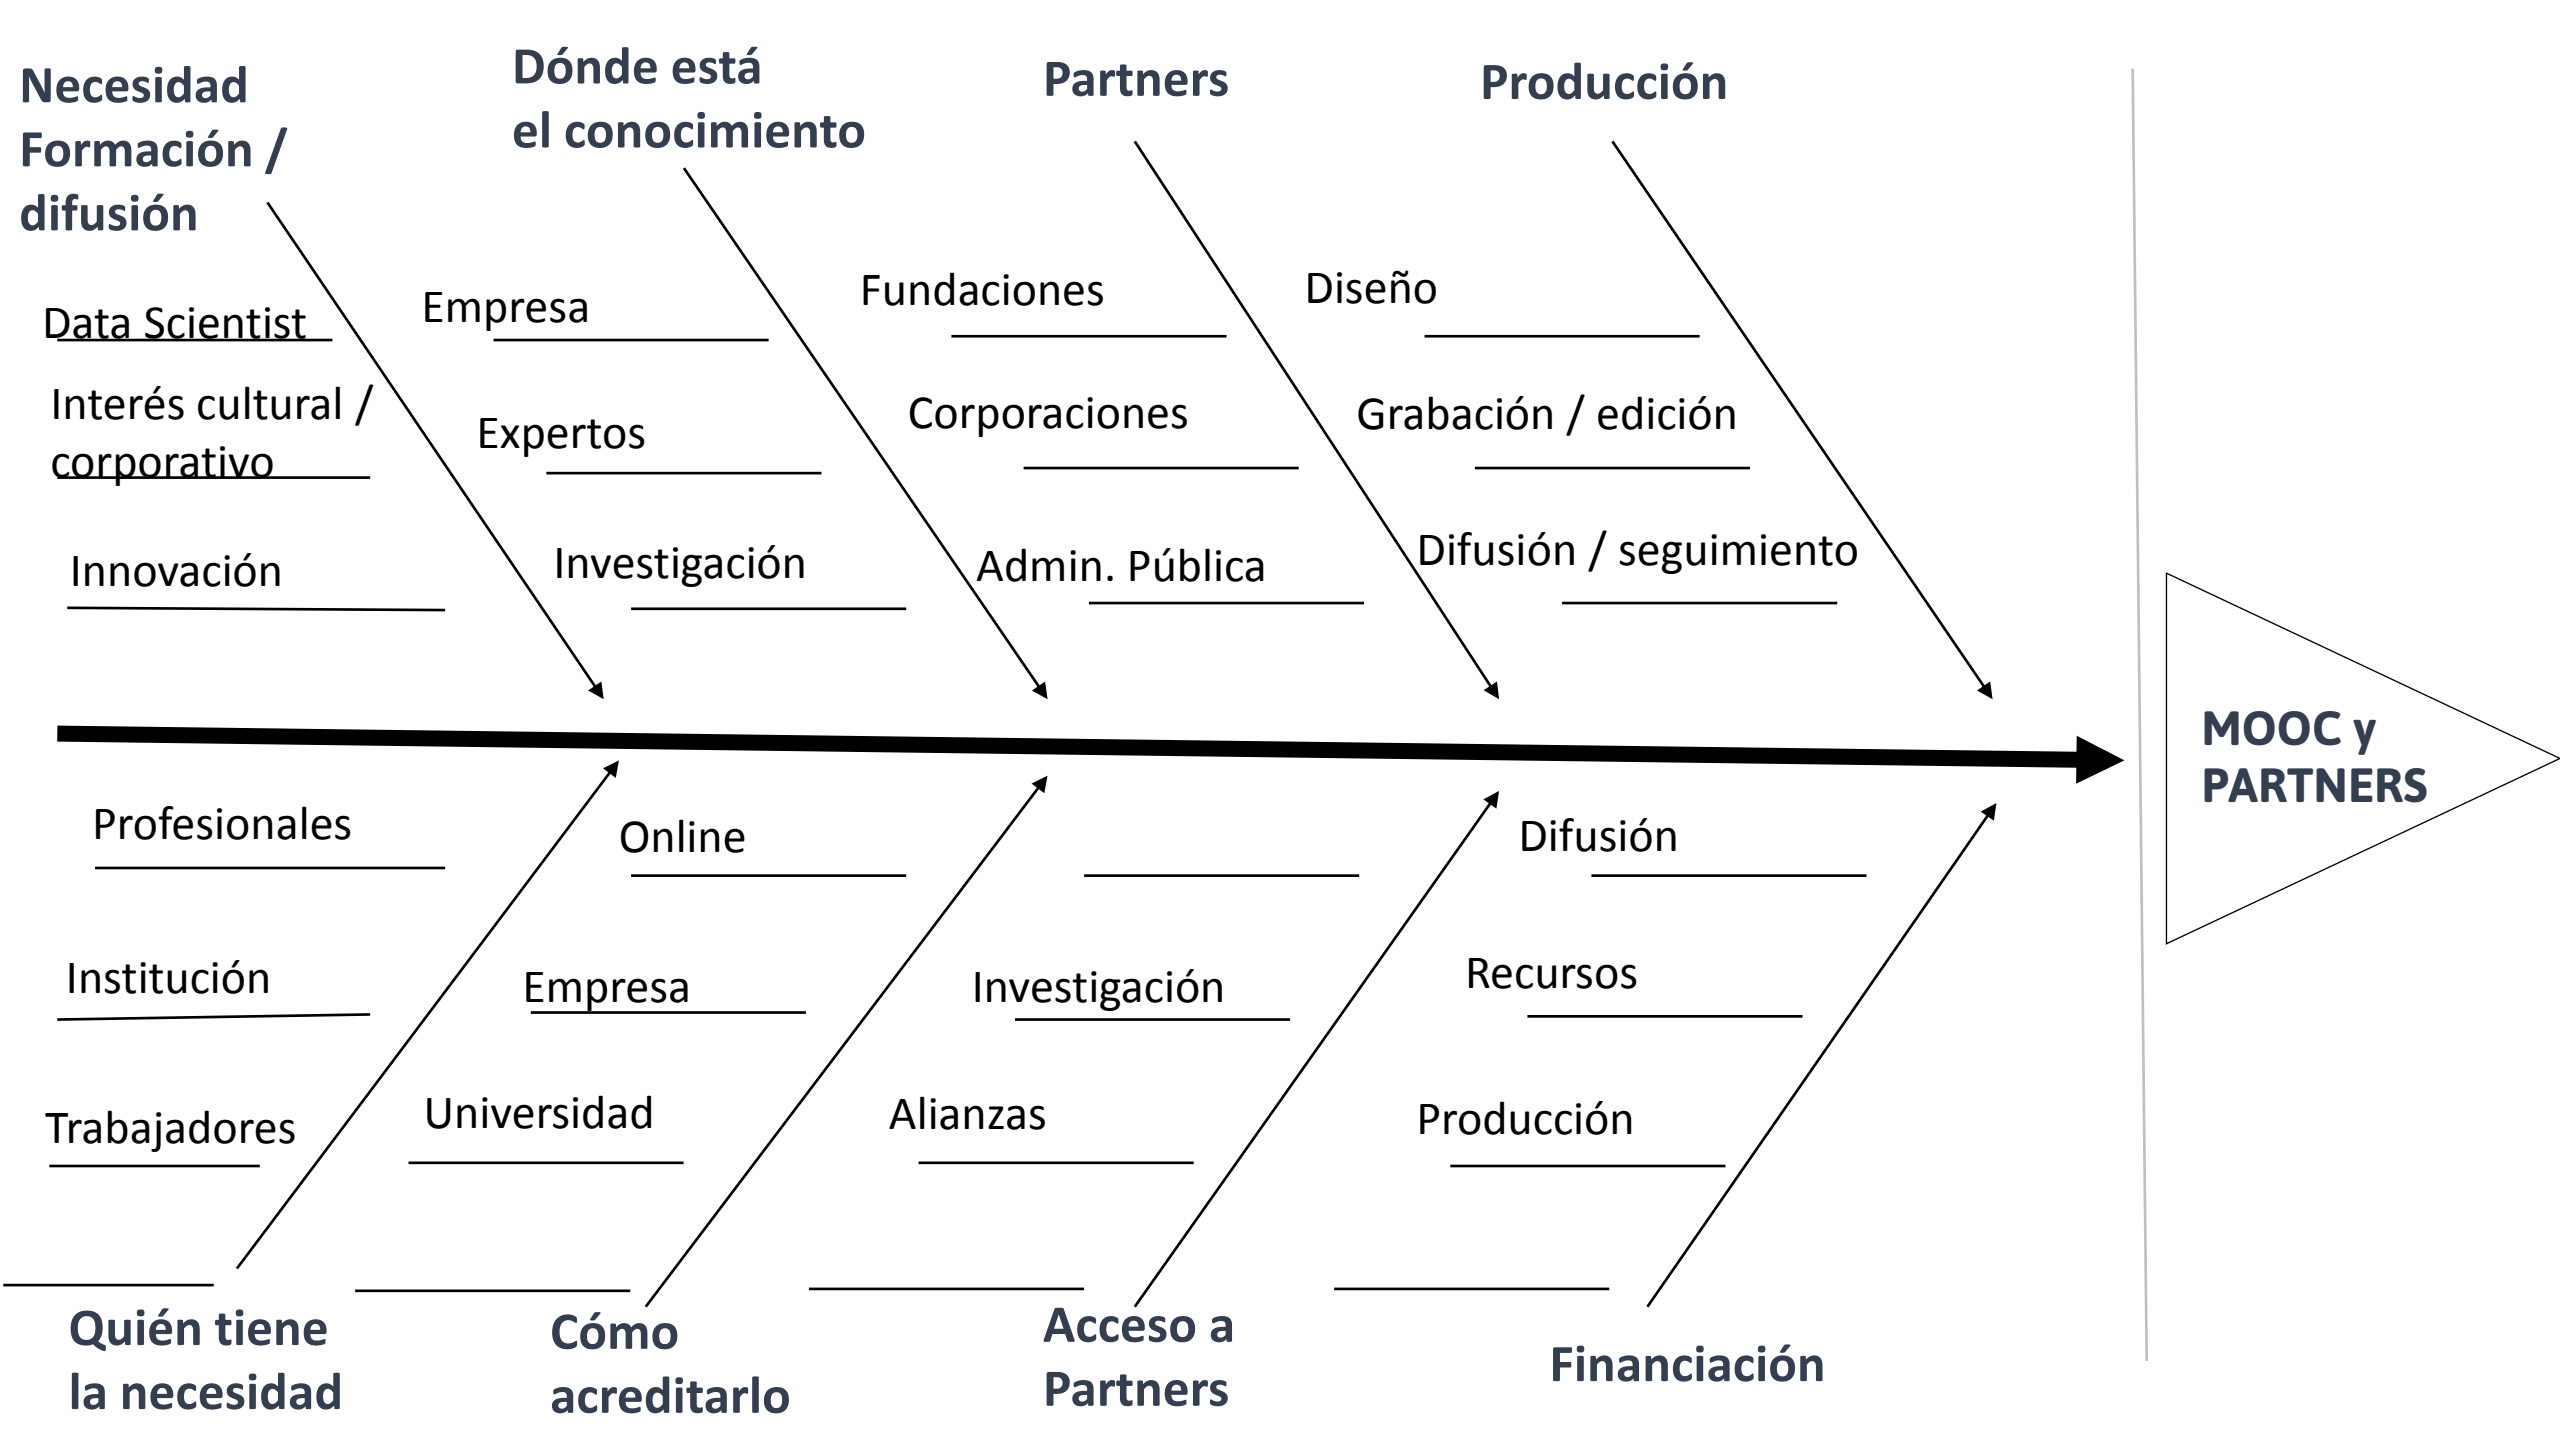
Necesidad Formación / difusión

Data Scientist

Interés cultural / corporativo

Innovación

Dónde está el conocimiento

Empresa

Expertos

Investigación

Partners

Fundaciones

Corporaciones

Admin. Pública

Producción

Diseño

Grabación / edición

Difusión / seguimiento

MOOC y PARTNERS

Profesionales

Institución

Trabajadores

Quién tiene la necesidad

Online

Empresa

Universidad

Cómo acreditarlo

Investigación

Alianzas

Acceso a Partners

Difusión

Recursos

Producción

Financiación